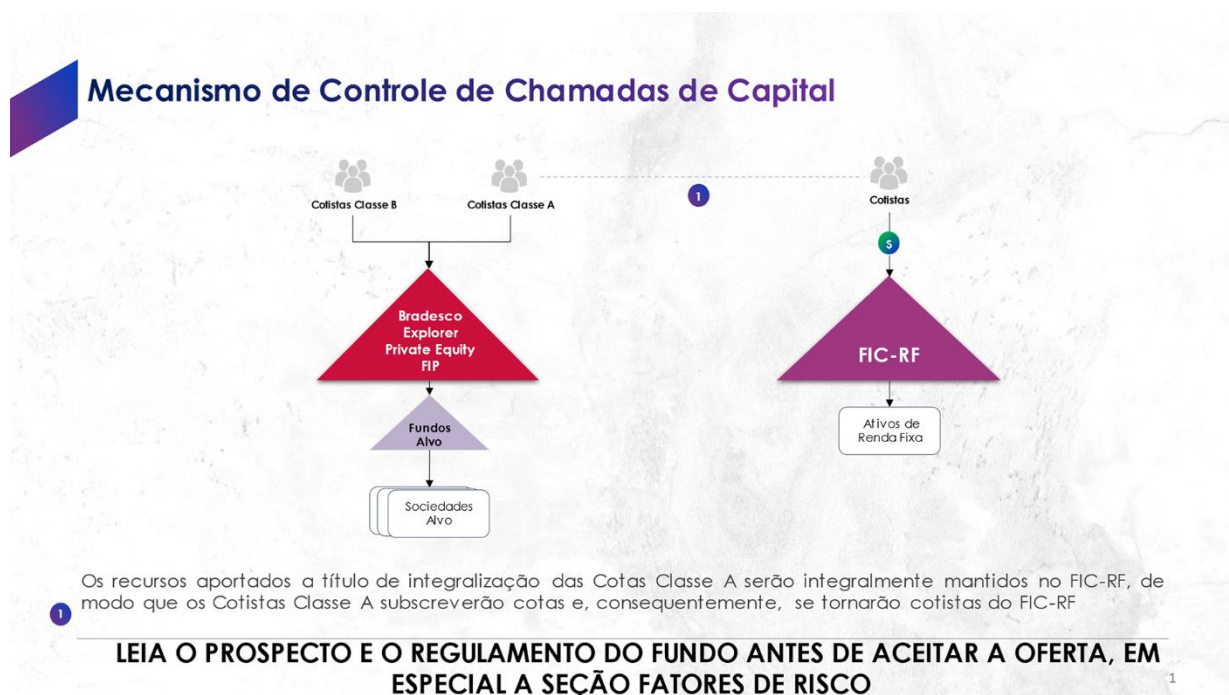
Mecanismo de Controle de Chamadas de Capital

Cotistas Classe B

Cotistas Classe A

1

Cotistas

$

Bradesco Explorer Private Equity FIP

FIC-RF

Fundos Alvo

Ativos de Renda Fixa

Sociedades Alvo

1 Os recursos aportados a título de integralização das Cotas Classe A serão integralmente mantidos no FIC-RF, de modo que os Cotistas Classe A subscreverão cotas e, consequentemente, se tornarão cotistas do FIC-RF

LEIA O PROSPECTO E O REGULAMENTO DO FUNDO ANTES DE ACEITAR A OFERTA, EM ESPECIAL A SEÇÃO FATORES DE RISCO

1